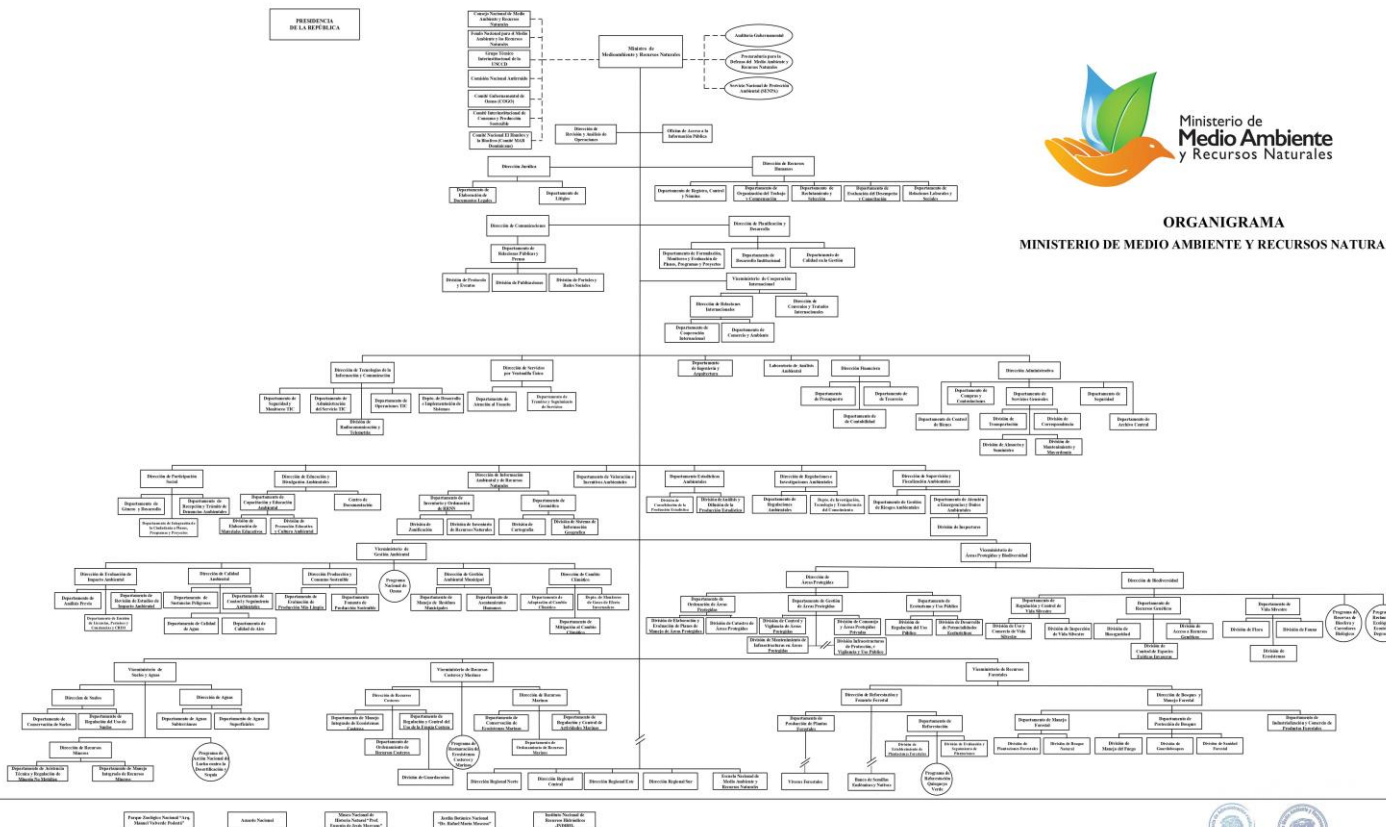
PRESIDENCIA DE LA REPÚBLICA

Consejo Nacional de Medio Ambiente y Recursos Naturales

Fondo Nacional para el Medio Ambiente y los Recursos Naturales

Grupo Técnico Interinstitucional de la UNCCD

Comisión Nacional Ambiental

Comité Gubernamental de Ozono (COGO)

Comité Interinstitucional de Consumo y Producción Sostenible

Comité Nacional El Hombre y la Biosfera (Comité MAB Dominicano)

Ministro de Medioambiente y Recursos Naturales

Auditoría Gubernamental

Procuraduría para la Defensa del Medio Ambiente y Recursos Naturales

Servicio Nacional de Protección Ambiental (SENPA)

Dirección de Revisión y Análisis de Operaciones

Oficina de Acceso a la Información Pública

Ministerio de Medio Ambiente y Recursos Naturales

ORGANIGRAMA
MINISTERIO DE MEDIO AMBIENTE Y RECURSOS NATURA

Dirección Jurídica

Departamento de Elaboración de Documentos Legales

Departamento de Litigios

Dirección de Recursos Humanos

Departamento de Registro, Control y Nómina

Departamento de Organización del Trabajo y Compensación

Departamento de Reclutamiento y Selección

Departamento de Evaluación del Desempeño y Capacitación

Departamento de Relaciones Laborales y Sociales

Dirección de Comunicaciones

Departamento de Relaciones Públicas y Prensa

División de Protocolo y Eventos

División de Publicaciones

División de Portales y Redes Sociales

Dirección de Planificación y Desarrollo

Departamento de Formulación, Monitoreo y Evaluación de Planes, Programas y Proyectos

Departamento de Desarrollo Institucional

Departamento de Calidad en la Gestión

Viceministerio de Cooperación Internacional

Dirección de Relaciones Internacionales

Dirección de Convenios y Tratados Internacionales

Departamento de Cooperación Internacional

Departamento de Comercio y Ambiente

Dirección de Tecnologías de la Información y Comunicación

Departamento de Seguridad y Monitoreo TIC

Departamento de Administración del Servicio TIC

Departamento de Operaciones TIC

Depto. de Desarrollo e Implementación de Sistemas

División de Radiocomunicación y Telemetría

Dirección de Servicios por Ventanilla Única

Departamento de Atención al Usuario

Departamento de Trámite y Seguimiento de Servicios

Departamento de Ingeniería y Arquitectura

Laboratorio de Análisis Ambiental

Dirección Financiera

Departamento de Presupuesto

Departamento de Tesorería

Departamento de Contabilidad

Dirección Administrativa

Departamento de Compras y Contrataciones

Departamento de Servicios Generales

Departamento de Seguridad

Departamento de Control de Bienes

División de Transportación

División de Correspondencia

Departamento de Archivo Central

División de Almacén y Suministro

División de Mantenimiento y Mayordomía

Dirección de Participación Social

Departamento de Género y Desarrollo

Departamento de Recepción y Trámite de Denuncias Ambientales

Departamento de Integración de la Ciudadanía a Planes, Programas y Proyectos

Dirección de Educación y Divulgación Ambiental

Departamento de Capacitación y Educación Ambiental

Centro de Documentación

División de Elaboración de Materiales Educativos

División de Promoción Educativa y Cultura Ambiental

Dirección de Información Ambiental y de Recursos Naturales

Departamento de Inventario y Ordenación de RRNN

Departamento de Geomática

División de Zonificación

División de Inventario de Recursos Naturales

División de Cartografía

División de Sistema de Información Geográfica

Departamento de Valoración e Incentivos Ambientales

Departamento Estadísticas Ambientales

División de Consolidación de la Producción Estadística

División de Análisis y Difusión de la Producción Estadística

Dirección de Regulaciones e Investigaciones Ambientales

Departamento de Regulaciones Ambientales

Depto. de Investigación, Tecnología y Transferencia del Conocimiento

Dirección de Supervisión y Fiscalización Ambientales

Departamento de Gestión de Riesgos Ambientales

Departamento de Atención a Emergencias y Daños Ambientales

División de Inspectores

Viceministerio de Gestión Ambiental

Dirección de Evaluación de Impacto Ambiental

Departamento de Análisis Previo

Departamento de Revisión de Estudios de Impacto Ambiental

Departamento de Emisión de Licencias, Permisos y Constancias y CRISS

Dirección de Calidad Ambiental

Departamento de Sustancias Peligrosas

Departamento de Control y Seguimiento Ambiental

Departamento de Calidad de Agua

Departamento de Calidad del Aire

Dirección Producción y Consumo Sostenible

Departamento de Evaluación de Producción Más Limpia

Departamento Fomento de Producción Sostenible

Programa Nacional de Ozono

Dirección de Gestión Ambiental Municipal

Departamento de Manejo de Residuos Municipales

Departamento de Asentamientos Humanos

Dirección de Cambio Climático

Departamento de Adaptación al Cambio Climático

Depto. de Monitoreo de Gases de Efecto Invernadero

Departamento de Mitigación al Cambio Climático

Viceministerio de Áreas Protegidas y Biodiversidad

Dirección de Áreas Protegidas

Departamento de Ordenación de Áreas Protegidas

Departamento de Gestión de Áreas Protegidas

Departamento de Ecoturismo y Uso Público

División de Elaboración y Evaluación de Planes de Manejo de Áreas Protegidas

División de Catastro de Áreas Protegidas

División de Control y Vigilancia de Áreas Protegidas

División de Comanejo y Áreas Protegidas Privadas

División de Regulación del Uso Público

División de Desarrollo de Potencialidades Ecoturísticas

División de Mantenimiento de Infraestructura en Áreas Protegidas

División Infraestructura de Protección, Vigilancia y Uso Público

Dirección de Biodiversidad

Departamento de Regulación y Control de Vida Silvestre

Departamento de Recursos Genéticos

División de Uso y Comercio de Vida Silvestre

División de Inspección de Vida Silvestre

División de Bioseguridad

División de Acceso a Recursos Genéticos

División de Control de Especies Exóticas Invasoras

Departamento de Vida Silvestre

División de Flora

División de Fauna

División de Ecosistemas

Programa de Reservas de Biosfera y Corredores Biológicos

Programa de Restauración Ecológica

Viceministerio de Suelos y Aguas

Dirección de Suelos

Departamento de Conservación de Suelos

Departamento de Regulación del Uso de Suelos

Dirección de Aguas

Departamento de Aguas Subterráneas

Departamento de Aguas Superficiales

Dirección de Recursos Mineros

Departamento de Asistencia Técnica y Regulación de Minería No Metálica

Departamento de Manejo Integrado de Recursos Mineros

Programa de Acción Nacional de Lucha contra la Desertificación y Sequía

Viceministerio de Recursos Costeros y Marinos

Dirección de Recursos Costeros

Departamento de Manejo Integrado de Ecosistemas Costeros

Departamento de Regulación y Control del Uso de la Franja Costera

Departamento de Ordenamiento de Recursos Costeros

Programa de Restauración de Ecosistemas Costeros y Marinos

Dirección de Recursos Marinos

Departamento de Conservación de Ecosistemas Marinos

Departamento de Regulación y Control de Actividades Marinas

Departamento de Ordenamiento de Recursos Marinos

División de Guardacostas

Dirección Regional Norte

Dirección Regional Central

Dirección Regional Este

Dirección Regional Sur

Escuela Nacional de Medio Ambiente y Recursos Naturales

Viceministerio de Recursos Forestales

Dirección de Reforestación y Fomento Forestal

Departamento de Producción de Plantas Forestales

Departamento de Reforestación

Viveros Forestales

Banco de Semillas Endémicas y Nativas

División de Establecimiento de Plantaciones Forestales

División de Evaluación y Seguimiento de Plantaciones

Programa de Reforestación Quisqueya Verde

Dirección de Bosques y Manejo Forestal

Departamento de Manejo Forestal

Departamento de Protección de Bosques

Departamento de Industrialización y Comercio de Productos Forestales

División de Plantaciones Forestales

División de Bosque Natural

División de Manejo del Fuego

División de Guardabosques

División de Sanidad Forestal

Parque Zoológico Nacional "Arq. Manuel Valverde Podestá"

Acuario Nacional

Museo Nacional de Historia Natural "Prof. Eugenio de Jesús Marcano"

Jardín Botánico Nacional "Dr. Rafael María Moscoso"

Instituto Nacional de Recursos Hidráulicos (INDRHI)